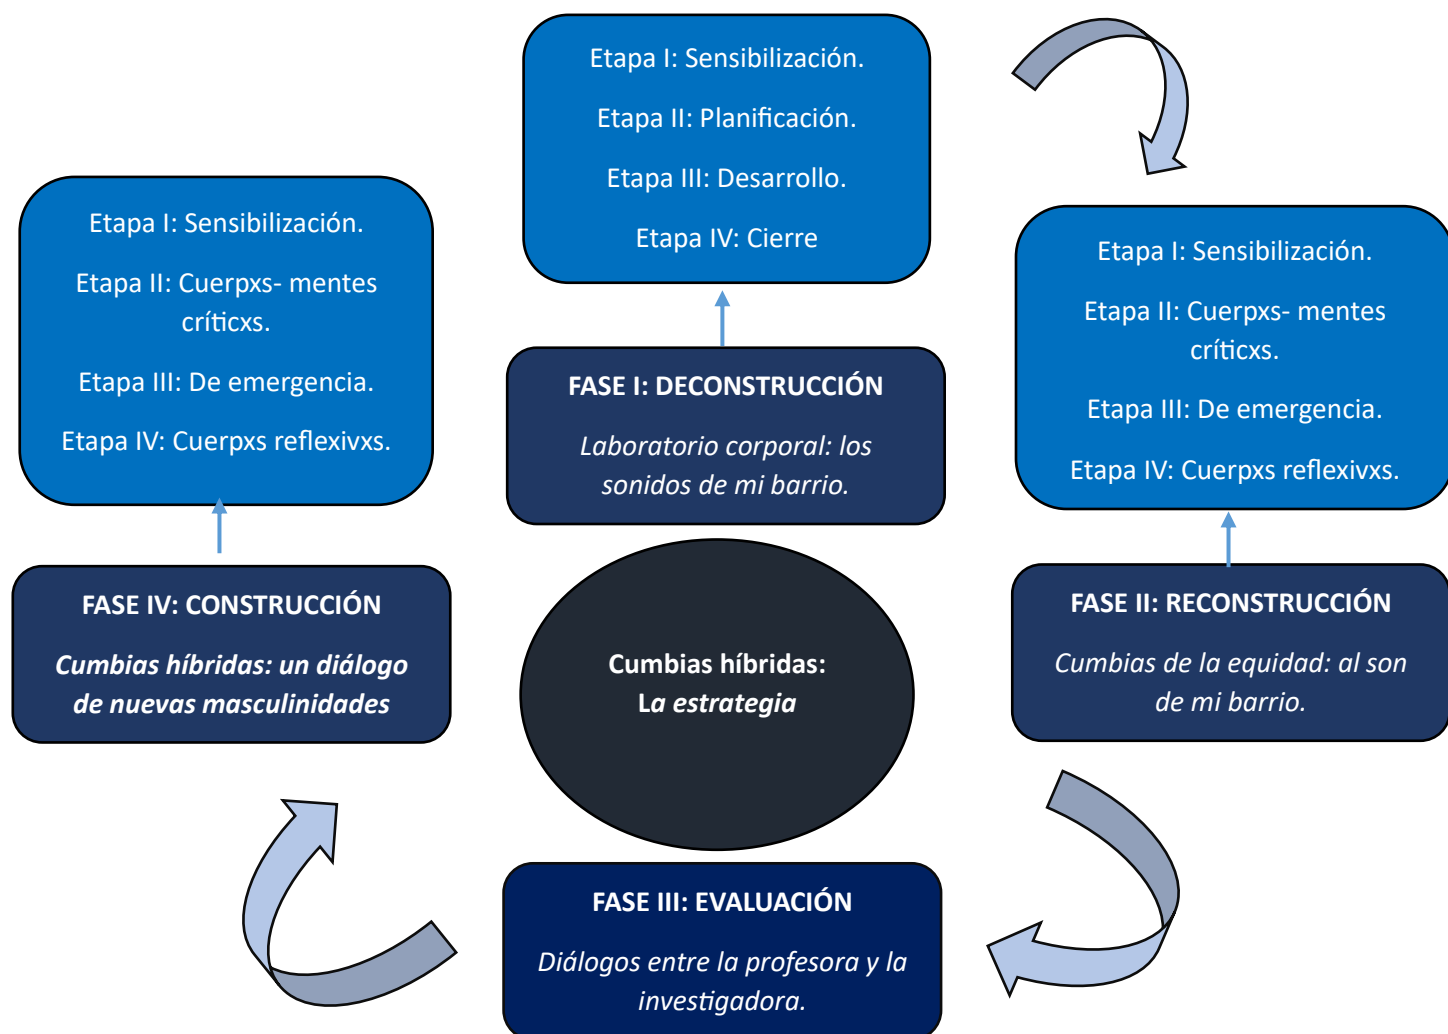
Etapa I: Sensibilización.

Etapa II: Planificación.

Etapa III: Desarrollo.

Etapa IV: Cierre

FASE I: DECONSTRUCCIÓN

Laboratorio corporal: los sonidos de mi barrio.

Etapa I: Sensibilización.

Etapa II: Cuerpxs- mentes críticxs.

Etapa III: De emergencia.

Etapa IV: Cuerpxs reflexivxs.

FASE II: RECONSTRUCCIÓN

Cumbias de la equidad: al son de mi barrio.

Cumbias híbridas:
La estrategia

FASE III: EVALUACIÓN

Diálogos entre la profesora y la investigadora.

FASE IV: CONSTRUCCIÓN

Cumbias híbridas: un diálogo de nuevas masculinidades

Etapa I: Sensibilización.

Etapa II: Cuerpxs- mentes críticxs.

Etapa III: De emergencia.

Etapa IV: Cuerpxs reflexivxs.